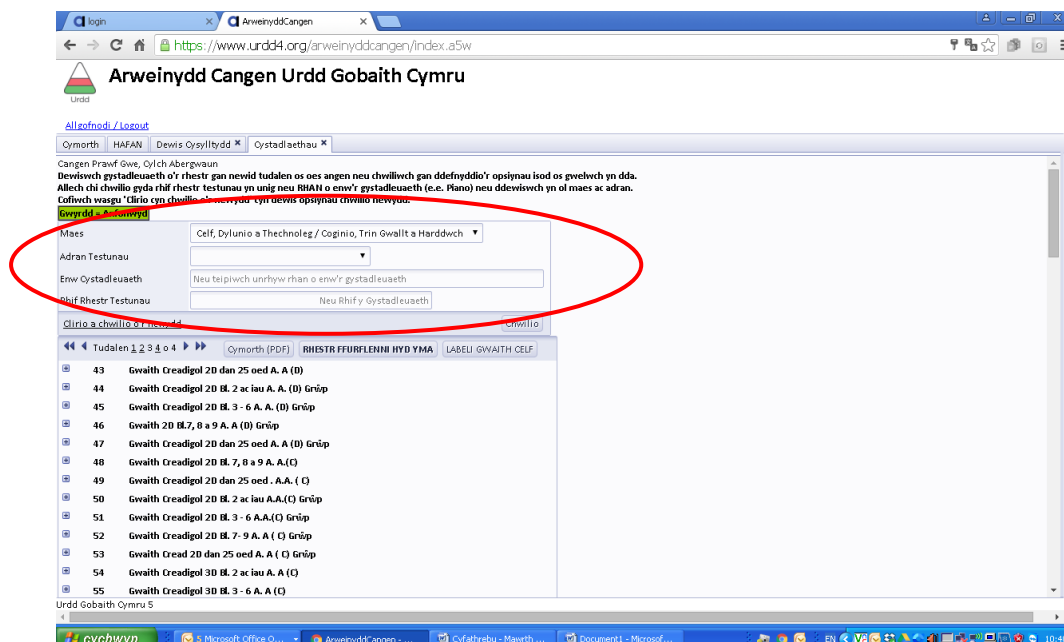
login
ArweinyddCangen
https://www.urdd4.org/arweinyddcangen/index.a5w

Urdd
Arweinydd Cangen Urdd Gobaith Cymru

Allgofnodi / Logout

Cymorth | HAFAN | Dewis Cysylltydd | Cystadlaethau

Cangen Prawf Gwe, Cylch Abergwaun
Dewiswch gystadleuaeth o'r rhestr gan newid tudalen os oes angen neu chwiliwch gan ddefnyddio'r opsiynau isod os gwelwch yn dda.
Allech chi chwilio gyda rhif rhestr testunau yn unig neu RHAN o enw'r gystadleuaeth (e.e. Piano) neu ddewiswch yn ol maes ac adran.
Cofiwch wasgu 'Clirio cyn chwilio o'r newydd' cyn dewis opsiynau chwilio newydd.
Gwyrdd = Anfonwyd

Maes: Celf, Dylunio a Thechnoleg / Coginio, Trin Gwallt a Harddwch
Adran Testunau
Enw Cystadleuaeth: Neu teipiwch unrhyw rhan o enw'r gystadleuaeth
Rhif Rhestr Testunau: Neu Rhif y Gystadleuaeth

Clirio a chwilio o'r newydd | Chwilio

Tudalen 1 2 3 4 o 4 | Cymorth (PDF) | RHESTR FFURFLENNI HYD YMA | LABELI GWAITH CELF

43 Gwaith Creadigol 2D dan 25 oed A. A (D)
44 Gwaith Creadigol 2D Bl. 2 ac iau A. A. (D) Grŵp
45 Gwaith Creadigol 2D Bl. 3 - 6 A. A. (D) Grŵp
46 Gwaith 2D Bl.7, 8 a 9 A. A (D) Grŵp
47 Gwaith Creadigol 2D dan 25 oed A. A (D) Grŵp
48 Gwaith Creadigol 2D Bl. 7, 8 a 9 A. A.(C)
49 Gwaith Creadigol 2D dan 25 oed . A.A. ( C)
50 Gwaith Creadigol 2D Bl. 2 ac iau A.A.(C) Grŵp
51 Gwaith Creadigol 2D Bl. 3 - 6 A.A.(C) Grŵp
52 Gwaith Creadigol 2D Bl. 7- 9 A. A ( C) Grŵp
53 Gwaith Cread 2D dan 25 oed A. A ( C) Grŵp
54 Gwaith Creadigol 3D Bl. 2 ac iau A. A (C)
55 Gwaith Creadigol 3D Bl. 3 - 6 A. A (C)

Urdd Gobaith Cymru 5

cychwyn | 5 Microsoft Office O... | ArweinyddCangen - ... | Cyfathrebu - Mawrth ... | Document1 - Microsof... | EN